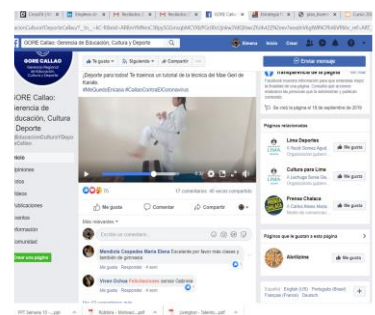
GORE Callao: Gerencia de Educación, Cultura y Deporte

Bienvenida Inicio Crear

GORE CALLAO

IORE Callao: Gerencia de Educación, Cultura y Deporte

@EducacionCulturaYDeporteCallao

Inicio
Opiniones
Fotos
Videos
Publicaciones
Eventos
Información
Comunidad

Crear una página

Te gusta · Siguiendo · Compartir ···

Enviar mensaje

¡Deporte para todos! Te traemos un tutorial de la técnica del Mae Geri de Karate.
#MeQuedoEnCasa #CallaoContraElCoronavirus

Transparencia de la página

Se creó la página el 18 de septiembre de 2019

Páginas relacionadas

Lima Deportes
Me gusta

Cultura para Lima
Me gusta

Prensa Chalaca
Me gusta

17 comentarios 46 veces compartido

Me gusta Comentar Compartir

Más relevantes

Escribe un comentario...

Mendiola Cespedes Maria Elena Excelente por favor más clases y también de gimnasia
Me gusta · Responder · 4 sem

Vivian Ochoa Felicitaciones
Me gusta · Responder · 4 sem

Páginas que le gustan a esta página

Me gusta

Español · English (US) · Português (Brasil) · Français (France) · Deutsch

PPT Semana 10 ....pdf

Rúbrica - Monogr....pdf

Enlaces - Talento....pdf